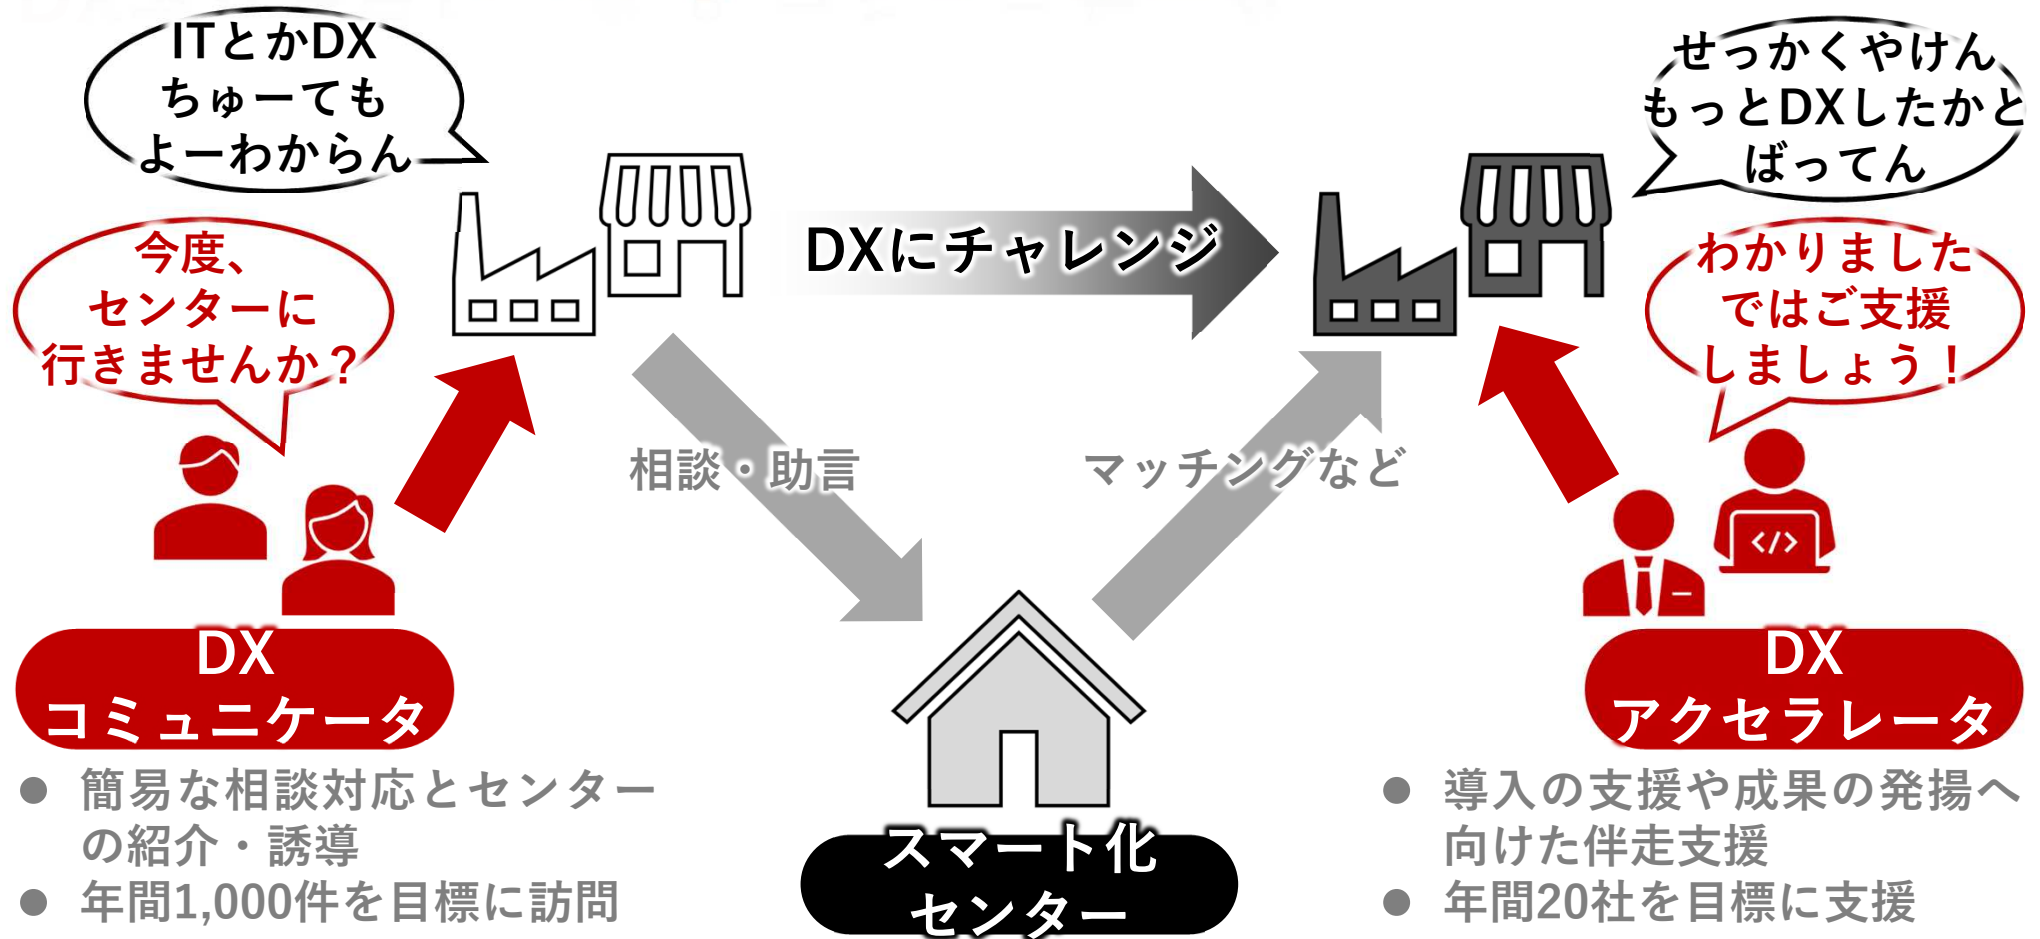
ITとかDX
ちゅーても
よーわからん

今度、
センターに
行きませんか？

DX
コミュニケータ

● 簡易な相談対応とセンターの紹介・誘導
● 年間1,000件を目標に訪問

DXにチャレンジ

相談・助言

マッチングなど

スマート化
センター

せっかくやけん
もっとDXしたかと
ばってん

わかりました
ではご支援
しましょう！

DX
アクセラレータ

● 導入の支援や成果の発揚へ向けた伴走支援
● 年間20社を目標に支援